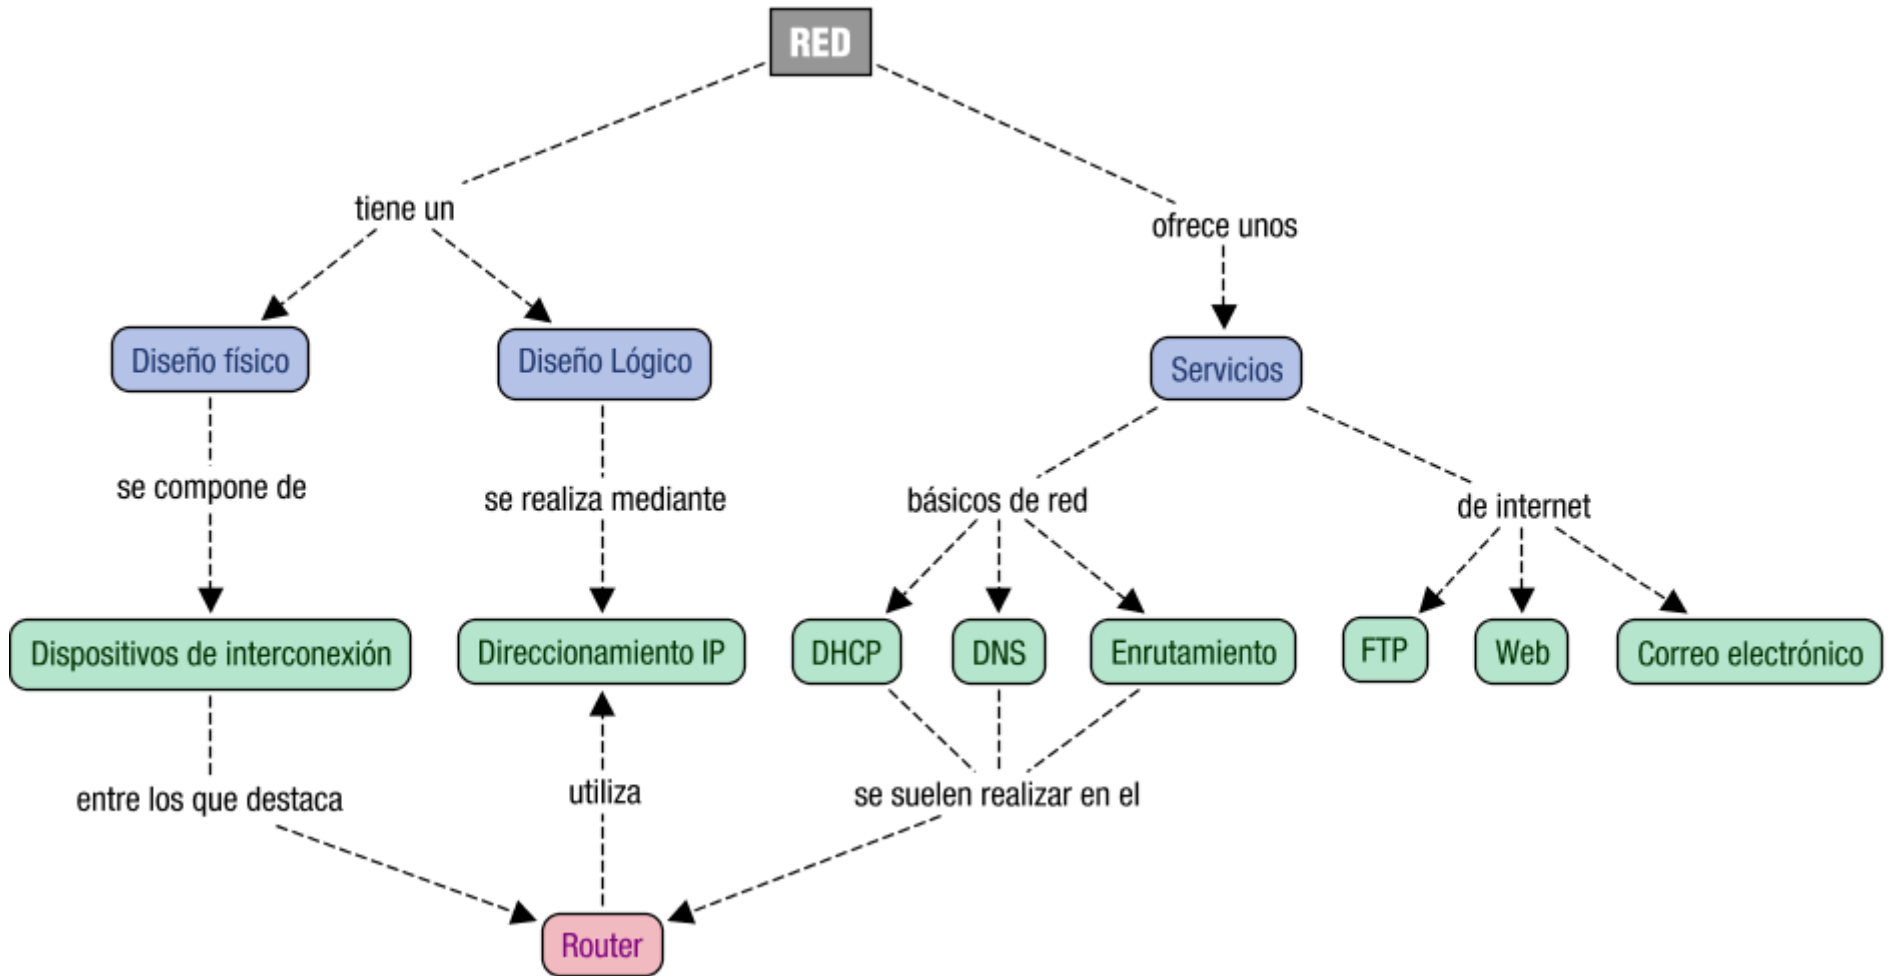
RED

tiene un

ofrece unos

Diseño físico

Diseño Lógico

Servicios

se compone de

se realiza mediante

básicos de red

de internet

Dispositivos de interconexión

Direccionamiento IP

DHCP

DNS

Enrutamiento

FTP

Web

Correo electrónico

entre los que destaca

utiliza

se suelen realizar en el

Router